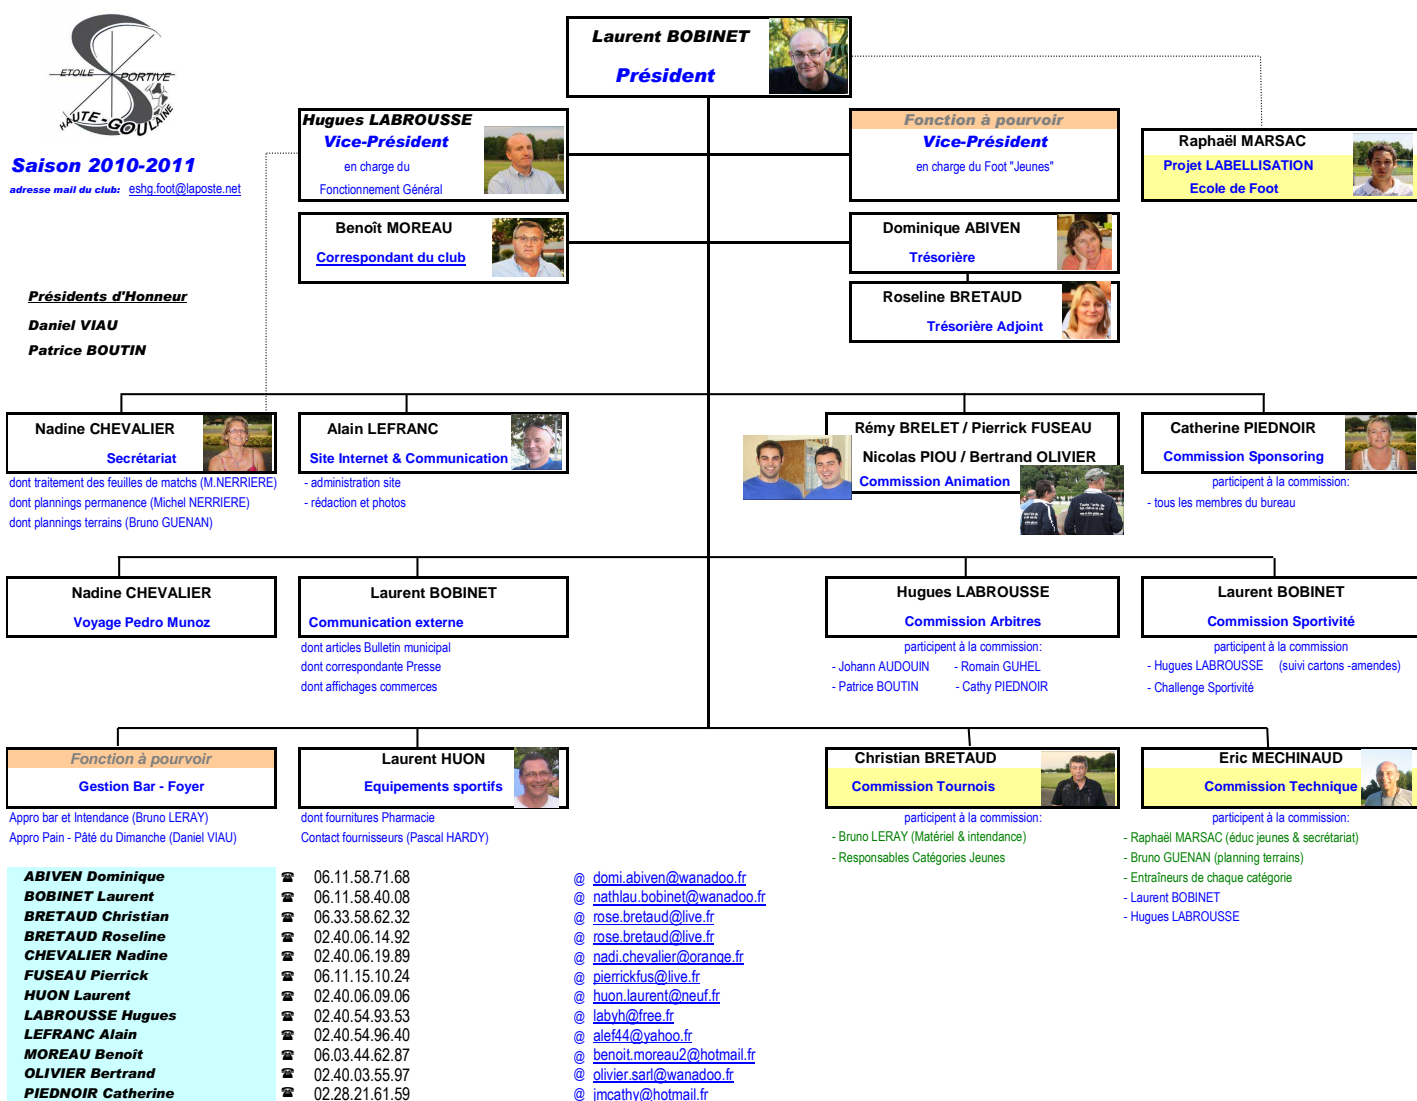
ETOILE SPORTIVE HAUTE-GOULAINE

Saison 2010-2011

adresse mail du club: eshg.foot@laposte.net

Laurent BOBINET
Président

Hugues LABROUSSE
Vice-Président
en charge du
Fonctionnement Général

Fonction à pourvoir
Vice-Président
en charge du Foot "Jeunes"

Raphaël MARSAC
Projet LABELLISATION
Ecole de Foot

Benoît MOREAU
Correspondant du club

Dominique ABIVEN
Trésorière

Roseline BRETAUD
Trésorière Adjoint

Présidents d'Honneur

Daniel VIAU

Patrice BOUTIN

Nadine CHEVALIER
Secrétariat
dont traitement des feuilles de matchs (M.NERRIERE)
dont plannings permanence (Michel NERRIERE)
dont plannings terrains (Bruno GUENAN)

Alain LEFRANC
Site Internet & Communication
- administration site
- rédaction et photos

Rémy BRELET / Pierrick FUSEAU
Nicolas PIOU / Bertrand OLIVIER
Commission Animation

Catherine PIEDNOIR
Commission Sponsoring
participent à la commission:
- tous les membres du bureau

Nadine CHEVALIER
Voyage Pedro Munoz

Laurent BOBINET
Communication externe
dont articles Bulletin municipal
dont correspondante Presse
dont affichages commerces

Hugues LABROUSSE
Commission Arbitres
participent à la commission:
- Johann AUDOUIN - Romain GUHEL
- Patrice BOUTIN - Cathy PIEDNOIR

Laurent BOBINET
Commission Sportivité
participent à la commission
- Hugues LABROUSSE (suivi cartons -amendes)
- Challenge Sportivité

Fonction à pourvoir
Gestion Bar - Foyer
Appro bar et Intendance (Bruno LERAY)
Appro Pain - Pâté du Dimanche (Daniel VIAU)

Laurent HUON
Equipements sportifs
dont fournitures Pharmacie
Contact fournisseurs (Pascal HARDY)

Christian BRETAUD
Commission Tournois
participent à la commission:
- Bruno LERAY (Matériel & intendance)
- Responsables Catégories Jeunes

Eric MECHINAUD
Commission Technique
participent à la commission:
- Raphaël MARSAC (éduc jeunes & secrétariat)
- Bruno GUENAN (planning terrains)
- Entraîneurs de chaque catégorie
- Laurent BOBINET
- Hugues LABROUSSE

| | | |
|---|---|---|
| ABIVEN Dominique | ☎ 06.11.58.71.68 | @ domi.abiven@wanadoo.fr |
| BOBINET Laurent | ☎ 06.11.58.40.08 | @ nathlau.bobinet@wanadoo.fr |
| BRETAUD Christian | ☎ 06.33.58.62.32 | @ rose.bretaud@live.fr |
| BRETAUD Roseline | ☎ 02.40.06.14.92 | @ rose.bretaud@live.fr |
| CHEVALIER Nadine | ☎ 02.40.06.19.89 | @ nadi.chevalier@orange.fr |
| FUSEAU Pierrick | ☎ 06.11.15.10.24 | @ pierrickfus@live.fr |
| HUON Laurent | ☎ 02.40.06.09.06 | @ huon.laurent@neuf.fr |
| LABROUSSE Hugues | ☎ 02.40.54.93.53 | @ labyh@free.fr |
| LEFRANC Alain | ☎ 02.40.54.96.40 | @ alef44@yahoo.fr |
| MOREAU Benoît | ☎ 06.03.44.62.87 | @ benoit.moreau2@hotmail.fr |
| OLIVIER Bertrand | ☎ 02.40.03.55.97 | @ olivier.sarl@wanadoo.fr |
| PIEDNOIR Catherine | ☎ 02.28.21.61.59 | @ jmcathy@hotmail.fr |